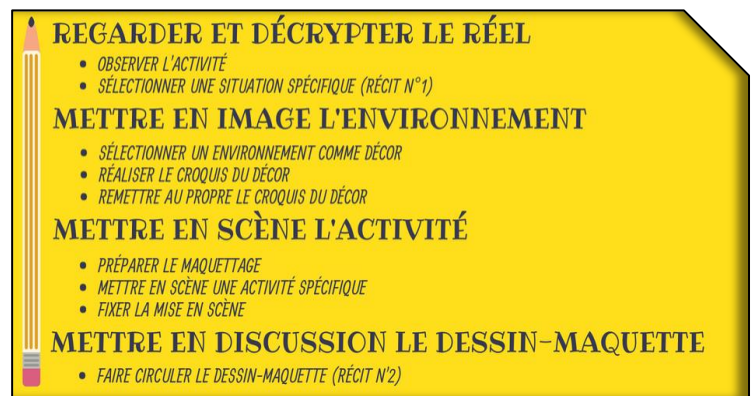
REGARDER ET DÉCRYPTER LE RÉEL

- OBSERVER L'ACTIVITÉ
- SÉLECTIONNER UNE SITUATION SPÉCIFIQUE (RÉCIT N°1)

METTRE EN IMAGE L'ENVIRONNEMENT

- SÉLECTIONNER UN ENVIRONNEMENT COMME DÉCOR
- RÉALISER LE CROQUIS DU DÉCOR
- REMETTRE AU PROPRE LE CROQUIS DU DÉCOR

METTRE EN SCÈNE L'ACTIVITÉ

- PRÉPARER LE MAQUETTAGE
- METTRE EN SCÈNE UNE ACTIVITÉ SPÉCIFIQUE
- FIXER LA MISE EN SCÈNE

METTRE EN DISCUSSION LE DESSIN-MAQUETTE

- FAIRE CIRCULER LE DESSIN-MAQUETTE (RÉCIT N°2)